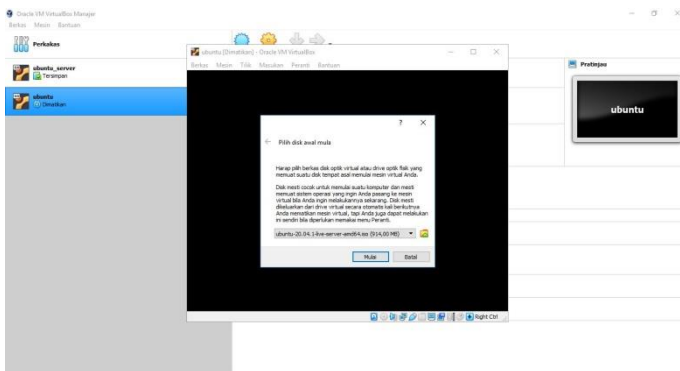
Oracle VM VirtualBox Manajer
Berkas Mesin Bantuan

Perkakas

ubuntu_server
Tersimpan

ubuntu
Dimatikan

ubuntu [Dimatikan] - Oracle VM VirtualBox
Berkas Mesin Tilik Masukan Peranti Bantuan

Pratinjau

ubuntu

?
×

Pilih disk awal mula

Harap pilih berkas disk optik virtual atau drive optik fisik yang memuat suatu disk tempat awal memulai mesin virtual Anda.

Disk mesti cocok untuk memulai suatu komputer dan mesti memuat sistem operasi yang ingin Anda pasang ke mesin virtual bila Anda ingin melakukannya sekarang. Disk mesti dikeluarkan dari drive virtual secara otomatis kali berikutnya Anda mematikan mesin virtual, tapi Anda juga dapat melakukan ini sendiri bila diperlukan memakai menu Peranti.

ubuntu-20.04.1-live-server-amd64.iso (914,00 MB)

Mulai
Batal

Right Ctrl